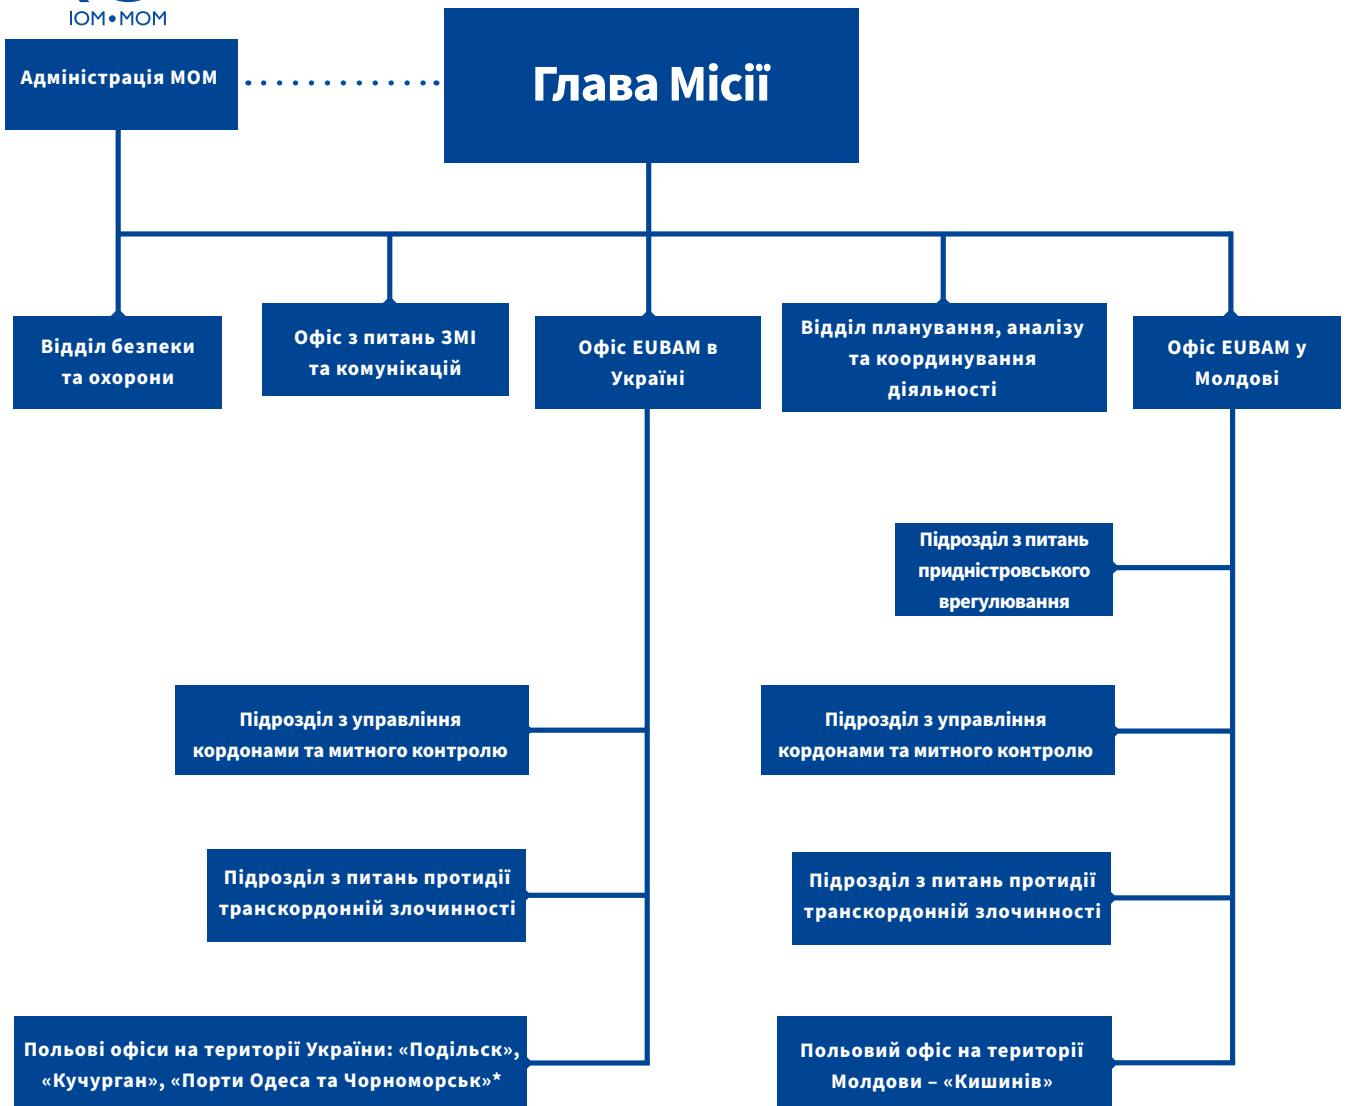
IOM • MOM

Адміністрація МОМ

Глава Місії

Відділ безпеки та охорони

Офіс з питань ЗМІ та комунікацій

Офіс EUBAM в Україні

Відділ планування, аналізу та координування діяльності

Офіс EUBAM у Молдові

Підрозділ з питань придністровського врегулювання

Підрозділ з управління кордонами та митного контролю

Підрозділ з управління кордонами та митного контролю

Підрозділ з питань протидії транскордонній злочинності

Підрозділ з питань протидії транскордонній злочинності

Польові офіси на території України: «Подільськ», «Кучурган», «Порти Одеса та Чорноморськ»*

Польовий офіс на території Молдови – «Кишинів»